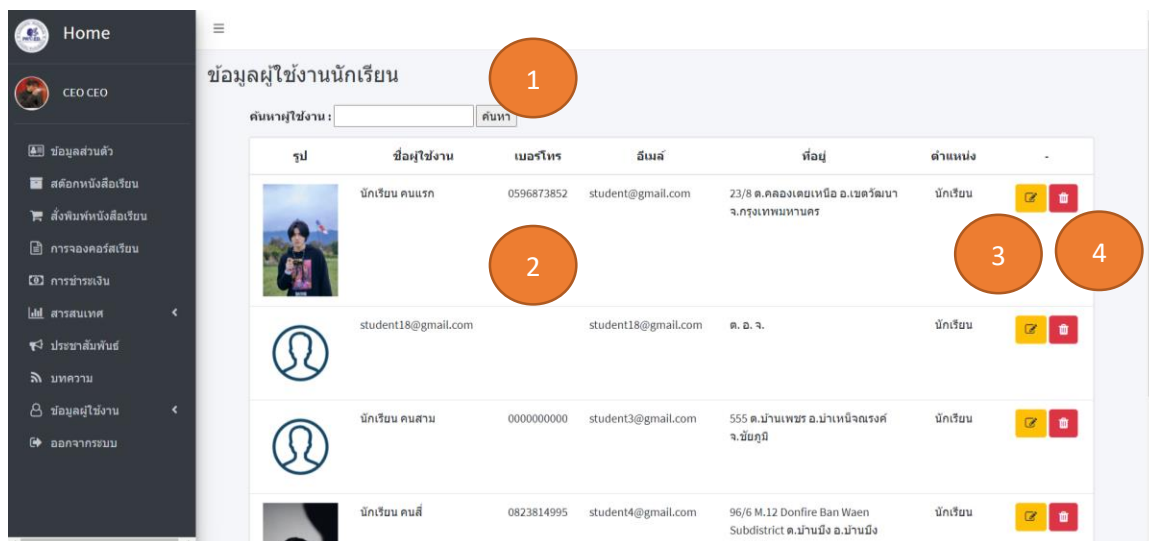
Home

CEO CEO

ข้อมูลส่วนตัว
สต๊อกหนังสือเรียน
สั่งพิมพ์หนังสือเรียน
การจองคอร์สเรียน
การชำระเงิน
สารสนเทศ
ประชาสัมพันธ์
บทความ
ข้อมูลผู้ใช้งาน
ออกจากระบบ

≡

ข้อมูลผู้ใช้งานนักเรียน

1

ค้นหาผู้ใช้งาน : ค้นหา

| รูป | ชื่อผู้ใช้งาน | เบอร์โทร | อีเมล์ | ที่อยู่ | ตำแหน่ง | - |
|---|---|---|---|---|---|---|
| | นักเรียน คนแรก | 0596873852 | student@gmail.com | 23/8 ต.คลองเตยเหนือ อ.เขตวัฒนา จ.กรุงเทพมหานคร | นักเรียน | |
| | student18@gmail.com | | student18@gmail.com | ต. อ. จ. | นักเรียน | |
| | นักเรียน คนสาม | 0000000000 | student3@gmail.com | 555 ต.บ้านเพชร อ.บำเหน็จณรงค์ จ.ชัยภูมิ | นักเรียน | |
| | นักเรียน คนสี่ | 0823814995 | student4@gmail.com | 96/6 M.12 Donfire Ban Waen Subdistrict ต.บ้านบึง อ.บ้านบึง | นักเรียน | |

2

3

4